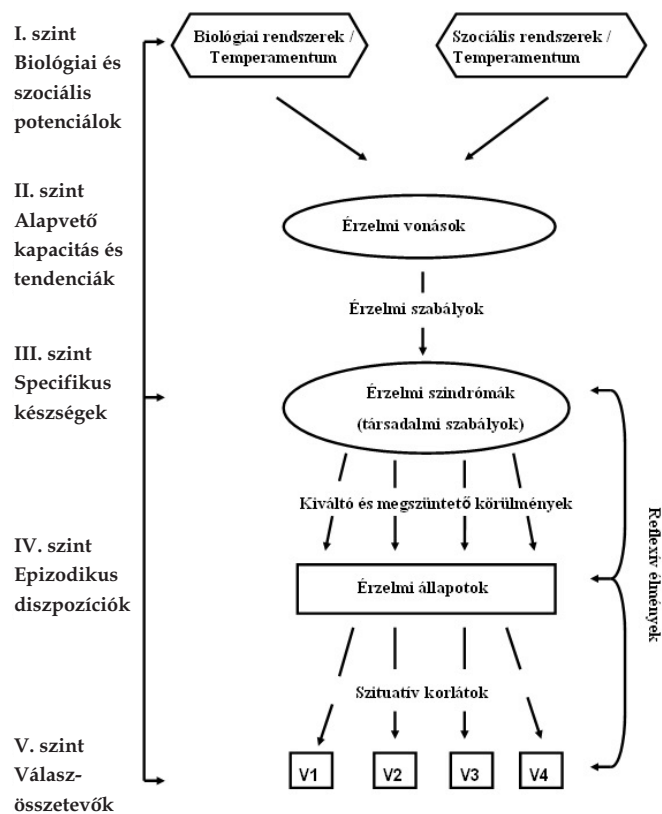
I. szint
Biológiai és szociális potenciálok

II. szint
Alapvető kapacitás és tendenciák

III. szint
Specifikus készségek

IV. szint
Epizodikus diszpozíciók

V. szint
Válasz-összetevők

Biológiai rendszerek / Temperamentum

Szociális rendszerek / Temperamentum

Érzelmi vonások

Érzelmi szabályok

Érzelmi szindrómák (társadalmi szabályok)

Kiváltó és megszüntető körülmények

Érzelmi állapotok

Szituatív korlátok

V1

V2

V3

V4

Reflexív élmények